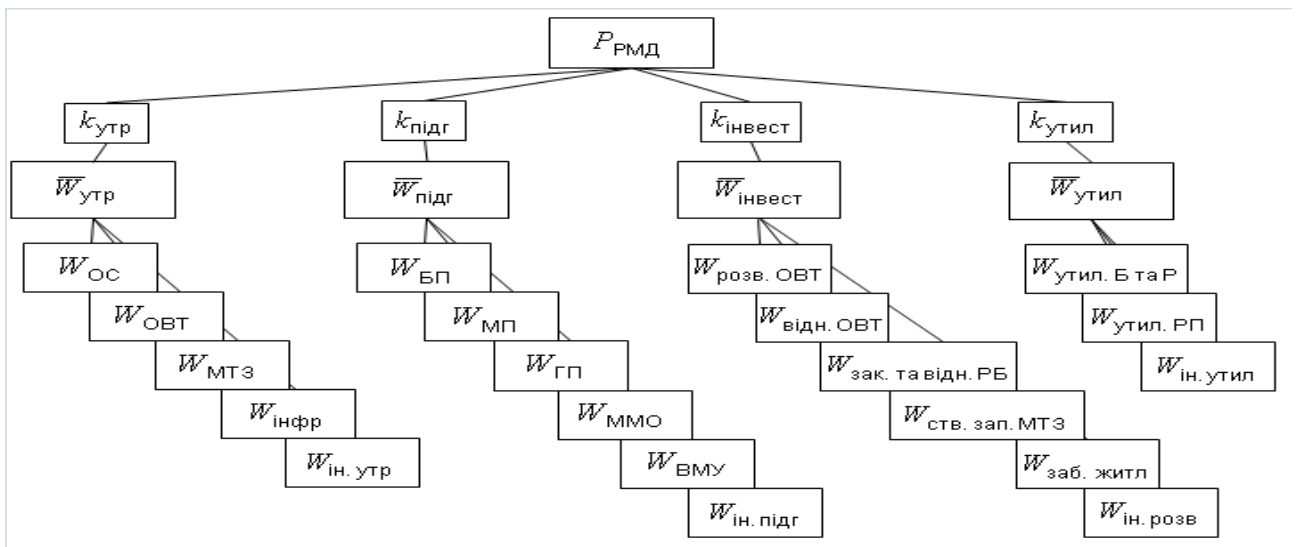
$P_{\text{РМД}}$

$k_{\text{утр}}$

$\overline{W}_{\text{утр}}$

$W_{\text{ОС}}$

$W_{\text{ОВТ}}$

$W_{\text{МТЗ}}$

$W_{\text{інфр}}$

$W_{\text{ін. утр}}$

$k_{\text{підг}}$

$\overline{W}_{\text{підг}}$

$W_{\text{БП}}$

$W_{\text{МП}}$

$W_{\text{ГП}}$

$W_{\text{ММО}}$

$W_{\text{ВМУ}}$

$W_{\text{ін. підг}}$

$k_{\text{інвест}}$

$\overline{W}_{\text{інвест}}$

$W_{\text{розв. ОВТ}}$

$W_{\text{відн. ОВТ}}$

$W_{\text{зак. та відн. РБ}}$

$W_{\text{ств. зап. МТЗ}}$

$W_{\text{заб. житл}}$

$W_{\text{ін. розв}}$

$k_{\text{утил}}$

$\overline{W}_{\text{утил}}$

$W_{\text{утил. Б та Р}}$

$W_{\text{утил. РП}}$

$W_{\text{ін. утил}}$